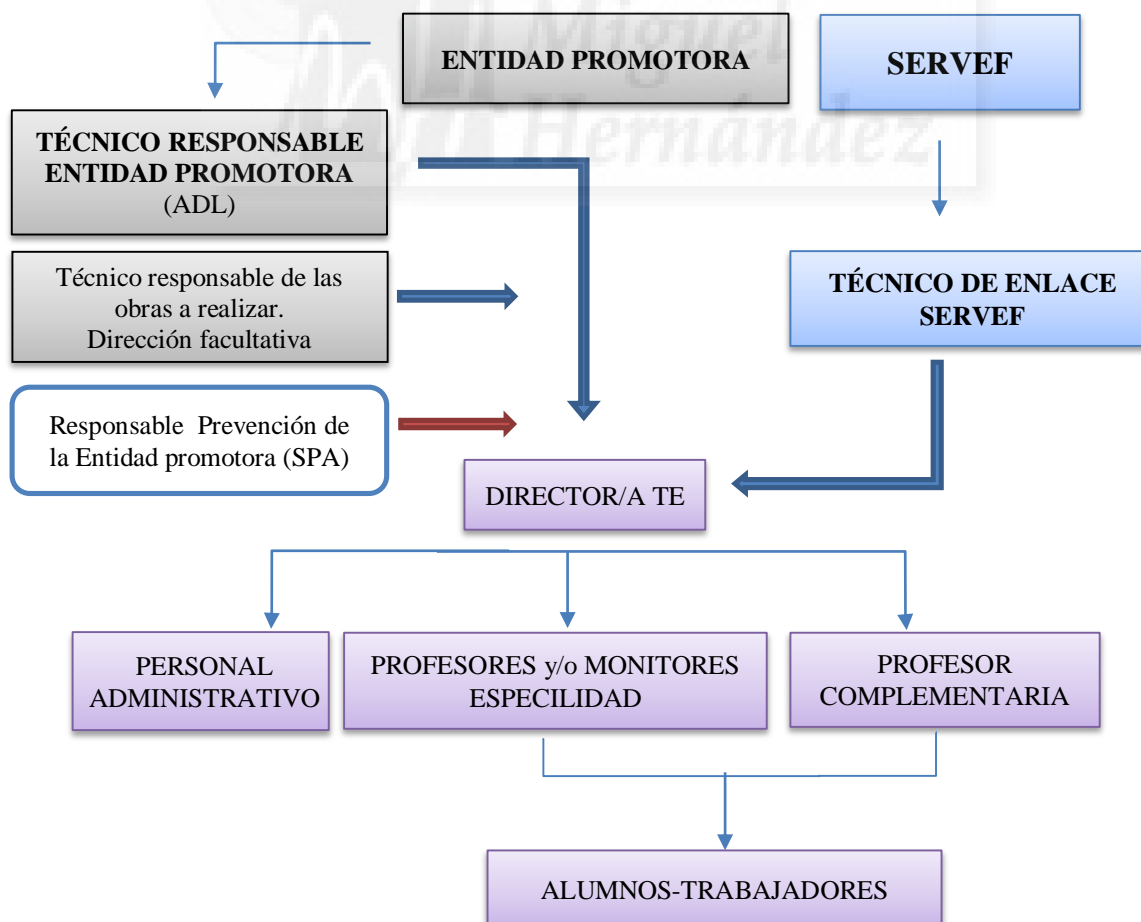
ENTIDAD PROMOTORA

SERVEF

TÉCNICO RESPONSABLE ENTIDAD PROMOTORA (ADL)

Técnico responsable de las obras a realizar. Dirección facultativa

TÉCNICO DE ENLACE SERVEF

Responsable Prevención de la Entidad promotora (SPA)

DIRECTOR/A TE

PERSONAL ADMINISTRATIVO

PROFESORES y/o MONITORES ESPECILIDAD

PROFESOR COMPLEMENTARIA

ALUMNOS-TRABAJADORES

Miguel Hernández